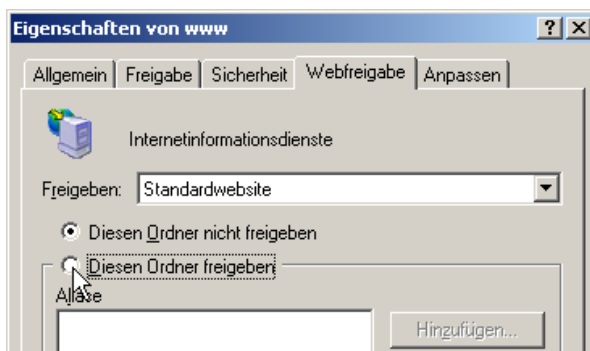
Eigenschaften von www

? X

Allgemein | Freigabe | Sicherheit | Webfreigabe | Anpassen

Internetinformationsdienste

Freigeben: Standardwebsite

Diesen Ordner nicht freigeben

Diesen Ordner freigeben

Aliase

Hinzufügen...